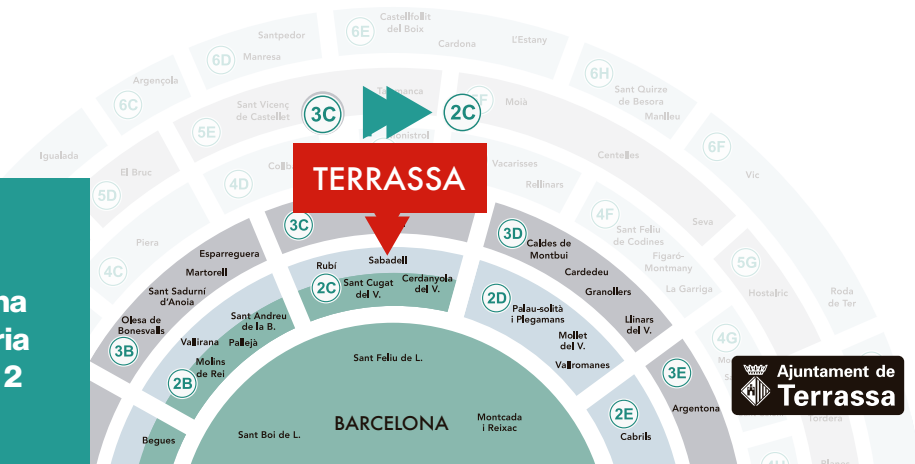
na
ria
2

Castellfollit del Boix
6E
Santpedor
Manresa
Cardona
L'Estany
6D
Argençola
6C
6H
Sant Quirze de Besora
Manlleu
Sant Vicenç de Castellet
5E
3C
2C
Moià
Igualada
El Bruc
Collb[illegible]
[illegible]nistrol
4D
5D
TERRASSA
Vacarisses
Rellinars
Centelles
6F
Vic
4F
Sant Feliu de Codines
Seva
Figaró-Montmany
La Garriga
5G
Hostalric
Roda de Ter
Piera
4C
3C
3D
Caldes de Montbui
Esparreguera
Martorell
Sant Sadurní d'Anoia
Rubí
Sabadell
Cerdanyola del V.
Sant Cugat del V.
2C
Cardedeu
Granollers
2D
Palau-solità i Plegamans
Llinars del V.
Olesa de Bonesvalls
3B
Vallirana
Sant Andreu de la B.
Pallejà
Mollet del V.
Vallromanes
Molins de Rei
2B
Sant Feliu de L.
3E
Argentona
4G
Ajuntament de Terrassa
Tordera
BARCELONA
Montcada i Reixac
2E
Cabrils
Begues
Sant Boi de L.